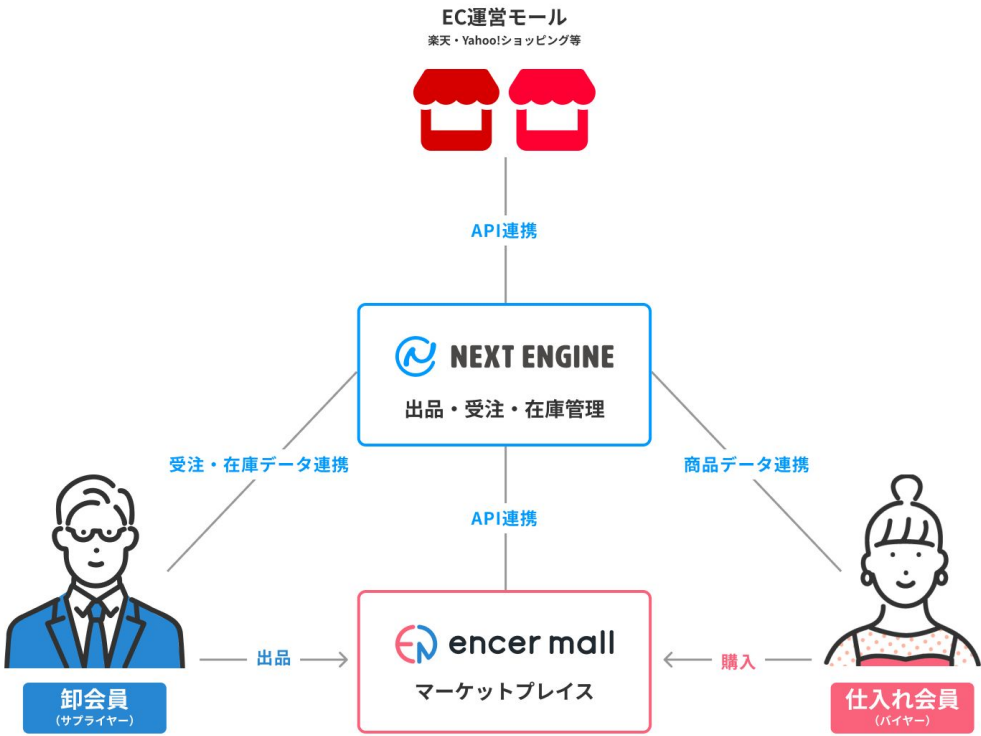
EC運営モール
楽天・Yahoo!ショッピング等

API連携

NEXT ENGINE
出品・受注・在庫管理

受注・在庫データ連携

商品データ連携

API連携

encer mall
マーケットプレイス

出品

購入

卸会員
（サプライヤー）

仕入れ会員
（バイヤー）